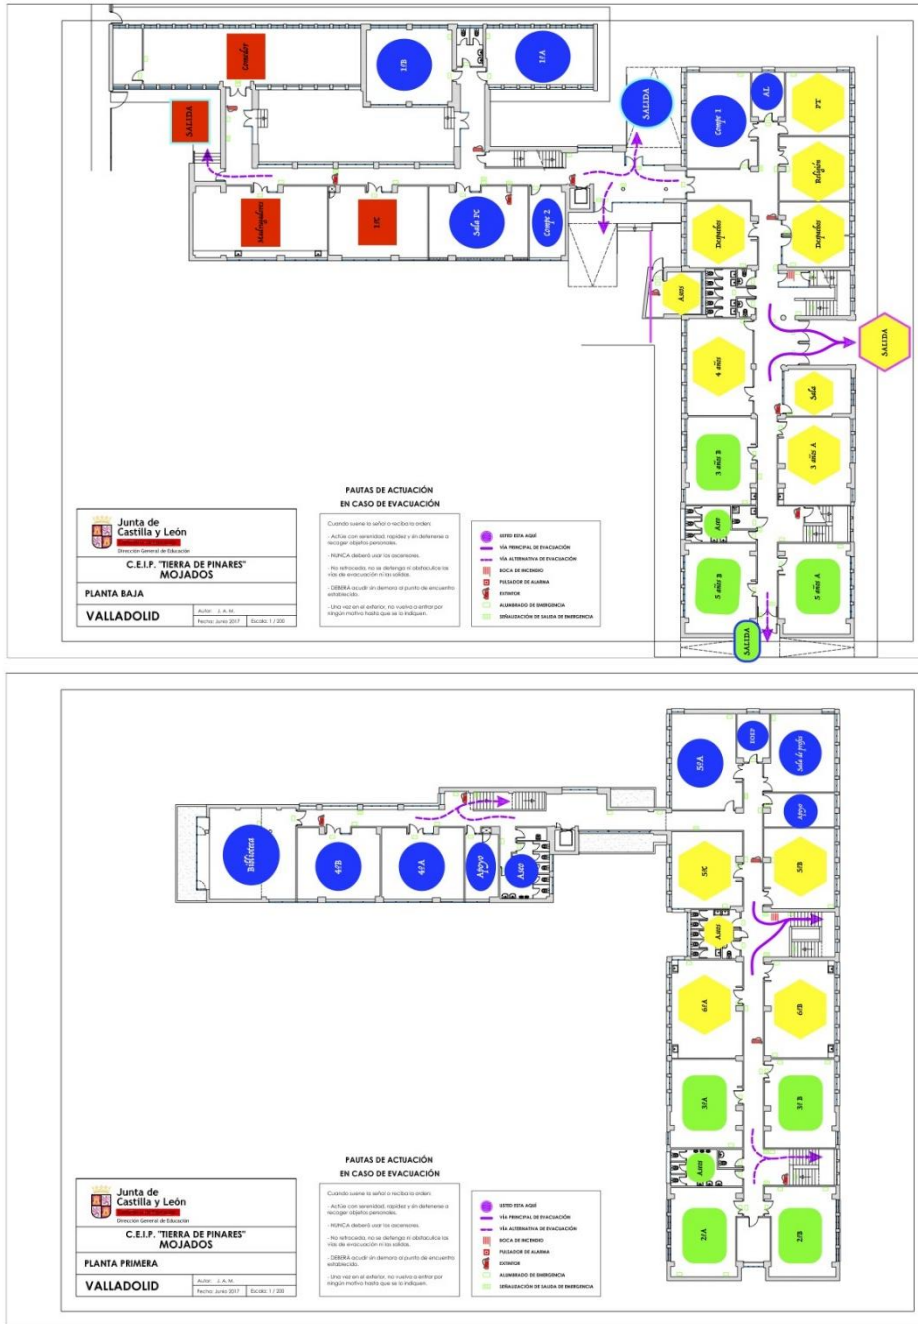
Comedor

1ºB

1ºA

SALIDA

SALIDA

Grupo 1

AL

PT

Religión

Madrugadores

1ºC

Sala PC

Grupo 2

Desdobles

Desdobles

Aseos

SALIDA

4 años

Sala

3 años B

3 años A

Aseo

5 años B

5 años A

SALIDA

PAUTAS DE ACTUACIÓN EN CASO DE EVACUACIÓN

Cuando suene la señal o reciba la orden:

- Actúe con serenidad, rapidez y sin detenerse a recoger objetos personales.

- NUNCA deberá usar los ascensores.

- No retroceda, no se detenga ni obstaculice las vías de evacuación ni las salidas.

- DEBERÁ acudir sin demora al punto de encuentro establecido.

- Una vez en el exterior, no vuelva a entrar por ningún motivo hasta que se lo indiquen.

USTED ESTÁ AQUÍ
VÍA PRINCIPAL DE EVACUACIÓN
VÍA ALTERNATIVA DE EVACUACIÓN
BOCA DE INCENDIO
PULSADOR DE ALARMA
EXTINTOR
ALUMBRADO DE EMERGENCIA
SEÑALIZACIÓN DE SALIDA DE EMERGENCIA

Junta de Castilla y León
Consejería de Educación
Dirección General de Educación

C.E.I.P. "TIERRA DE PINARES"
MOJADOS

PLANTA BAJA

VALLADOLID

Autor: J. A. M.
Fecha: Junio 2017
Escala: 1 / 200

5ºA

EOEP

Sala de profes

Apoyo

Biblioteca

4ºB

4ºA

Apoyo

Aseo

5ºC

5ºB

Aseos

6ºA

6ºB

3ºA

3ºB

Aseos

2ºA

2ºB

PAUTAS DE ACTUACIÓN EN CASO DE EVACUACIÓN

Cuando suene la señal o reciba la orden:

- Actúe con serenidad, rapidez y sin detenerse a recoger objetos personales.

- NUNCA deberá usar los ascensores.

- No retroceda, no se detenga ni obstaculice las vías de evacuación ni las salidas.

- DEBERÁ acudir sin demora al punto de encuentro establecido.

- Una vez en el exterior, no vuelva a entrar por ningún motivo hasta que se lo indiquen.

USTED ESTÁ AQUÍ
VÍA PRINCIPAL DE EVACUACIÓN
VÍA ALTERNATIVA DE EVACUACIÓN
BOCA DE INCENDIO
PULSADOR DE ALARMA
EXTINTOR
ALUMBRADO DE EMERGENCIA
SEÑALIZACIÓN DE SALIDA DE EMERGENCIA

Junta de Castilla y León
Consejería de Educación
Dirección General de Educación

C.E.I.P. "TIERRA DE PINARES"
MOJADOS

PLANTA PRIMERA

VALLADOLID

Autor: J. A. M.
Fecha: Junio 2017
Escala: 1 / 200